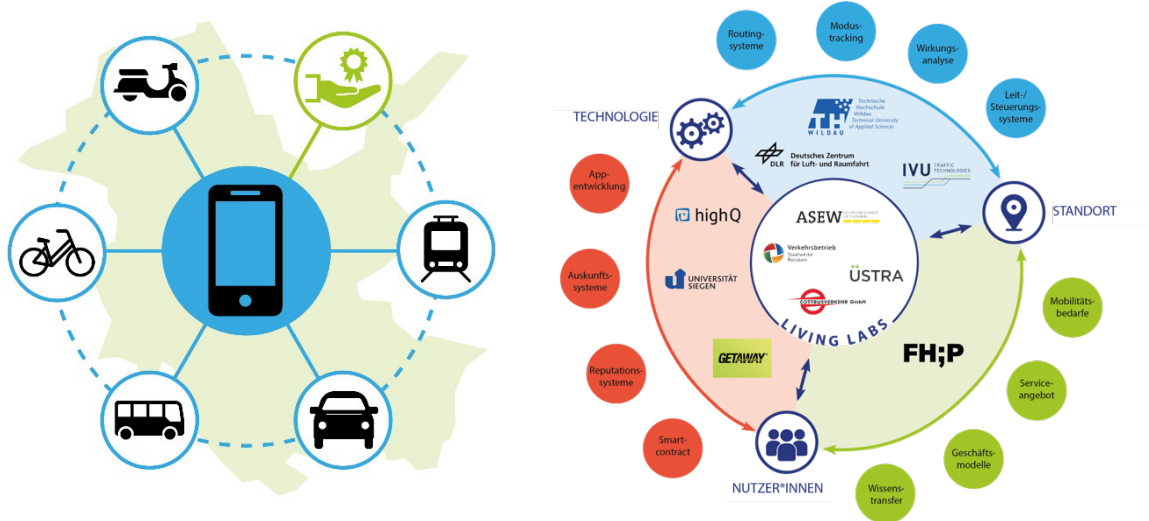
Routing-systeme

Modus-tracking

Wirkungs-analyse

Leit-/ Steuerungs-systeme

TECHNOLOGIE

Technische Hochschule Wildau Technical University of Applied Sciences

WILDAU

DLR Deutsches Zentrum für Luft- und Raumfahrt

IVU TRAFFIC TECHNOLOGIES

STANDORT

App-entwicklung

highQ

ASEW

Verkehrsbetrieb Stadtwerke Potsdam

ÜSTRA

UNIVERSITÄT SIEGEN

Auskunfts-systeme

COTTBUSVERKEHR GmbH

LIVING LABS

Mobilitäts-bedarfe

GETAWAY

FH;P

Reputations-systeme

Service-angebot

Smart-contract

NUTZER*INNEN

Geschäfts-modelle

Wissens-transfer